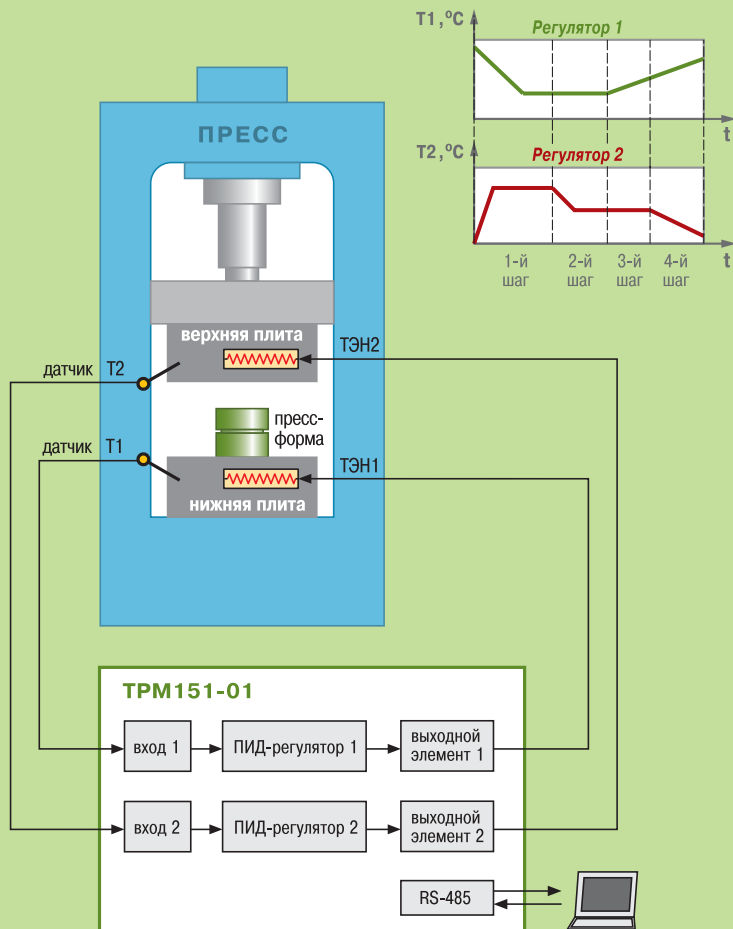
T1, ºC
Регулятор 1
t
T2, ºC
Регулятор 2
t
1-й шаг
2-й шаг
3-й шаг
4-й шаг

ПРЕСС
верхняя плита
ТЭН2
датчик T2
пресс-форма
датчик T1
ТЭН1
нижняя плита

ТРМ151-01
вход 1
ПИД-регулятор 1
выходной элемент 1
вход 2
ПИД-регулятор 2
выходной элемент 2
RS-485